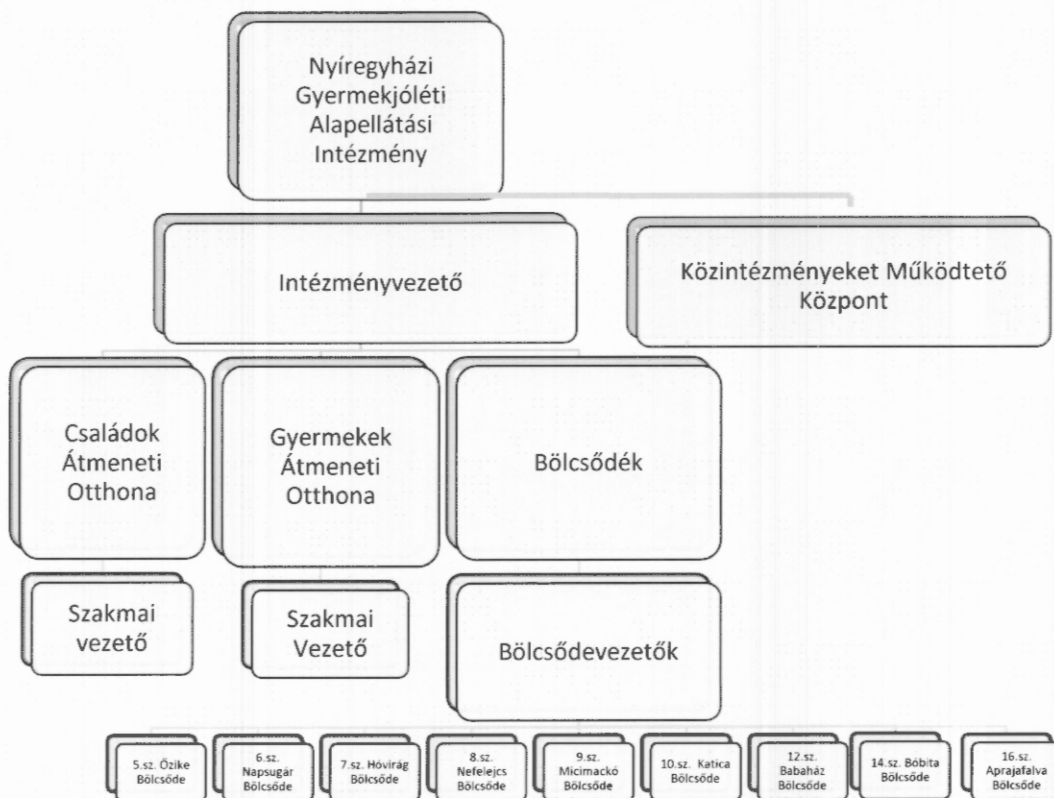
Nyíregyházi Gyermekjóléti Alapellátási Intézmény

Intézményvezető

Közintézményeket Működtető Központ

Családok Átmeneti Otthona

Gyermekek Átmeneti Otthona

Bölcsődék

Szakmai vezető

Szakmai Vezető

Bölcsődevezetők

5.sz. Őzike Bölcsőde

6.sz. Napsugár Bölcsőde

7.sz. Hóvirág Bölcsőde

8.sz. Nefelejcs Bölcsőde

9.sz. Micimackó Bölcsőde

10.sz. Katica Bölcsőde

12.sz. Babaház Bölcsőde

14.sz. Bóbita Bölcsőde

16.sz. Aprajafalva Bölcsőde